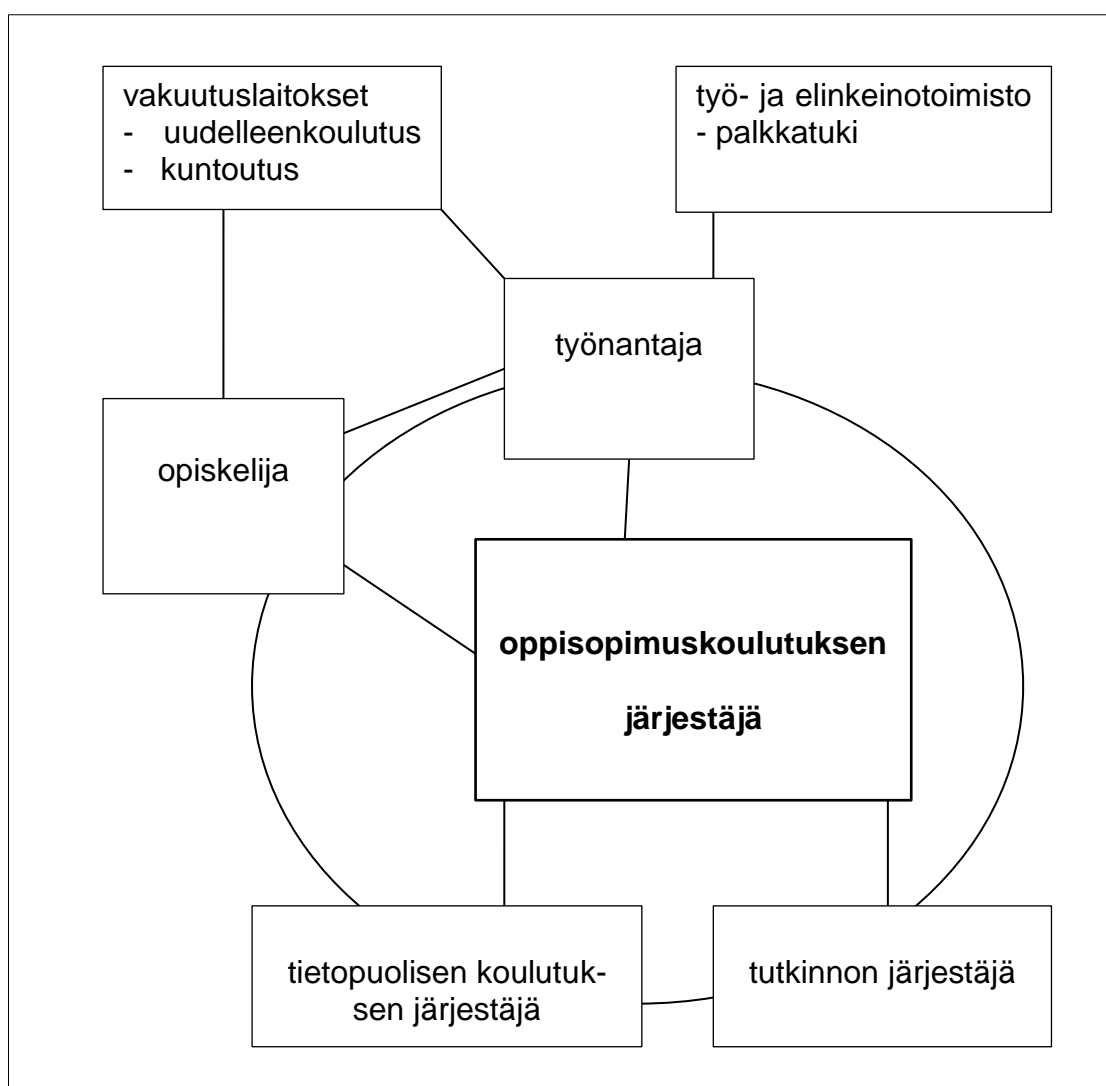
vakuutuslaitokset
- uudelleenkoulutus
- kuntoutus

työ- ja elinkeinotoimisto
- palkkatuki

työnantaja

opiskelija

**oppisopimuskoulutuksen**

**järjestäjä**

tietopuolisen koulutuksen järjestäjä

tutkinnon järjestäjä